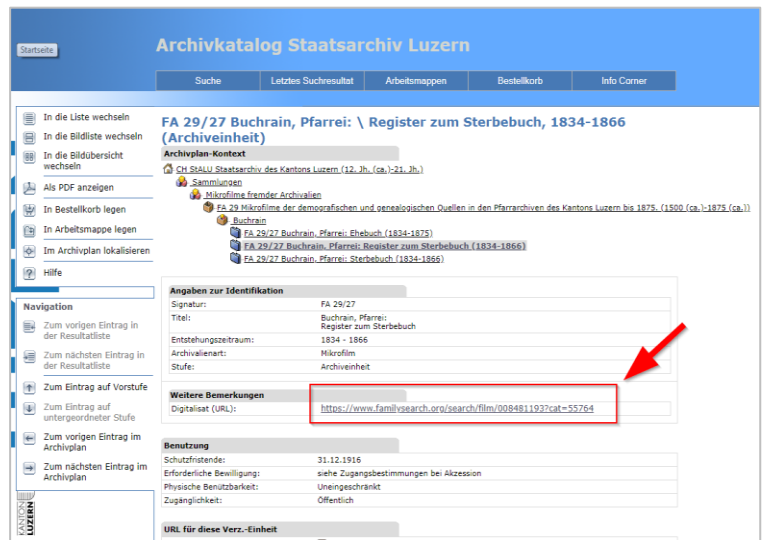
Startseite

Archivkatalog Staatsarchiv Luzern

Suche | Letztes Suchresultat | Arbeitsmappen | Bestellkorb | Info Corner

In die Liste wechseln
In die Bildliste wechseln
In die Bildübersicht wechseln
Als PDF anzeigen
In Bestellkorb legen
In Arbeitsmappe legen
Im Archivplan lokalisieren
Hilfe

Navigation
Zum vorigen Eintrag in der Resultatliste
Zum nächsten Eintrag in der Resultatliste
Zum Eintrag auf Vorstufe
Zum Eintrag auf untergeordneter Stufe
Zum vorigen Eintrag im Archivplan
Zum nächsten Eintrag im Archivplan

KANTON LUZERN

FA 29/27 Buchrain, Pfarrei: \ Register zum Sterbebuch, 1834-1866 (Archiveinheit)

Archivplan-Kontext
CH StALU Staatsarchiv des Kantons Luzern (12. Jh. (ca.)-21. Jh.)
Sammlungen
Mikrofilme fremder Archivalien
FA 29 Mikrofilme der demografischen und genealogischen Quellen in den Pfarrarchiven des Kantons Luzern bis 1875. (1500 (ca.)-1875 (ca.))
Buchrain
FA 29/27 Buchrain, Pfarrei: Ehebuch (1834-1875)
FA 29/27 Buchrain, Pfarrei: Register zum Sterbebuch (1834-1866)
FA 29/27 Buchrain, Pfarrei: Sterbebuch (1834-1866)

Angaben zur Identifikation
| Signatur: | FA 29/27 |
|---|---|
| Titel: | Buchrain, Pfarrei: Register zum Sterbebuch |
| Entstehungszeitraum: | 1834 - 1866 |
| Archivalienart: | Mikrofilm |
| Stufe: | Archiveinheit |

Weitere Bemerkungen
| Digitalisat (URL): | https://www.familysearch.org/search/film/008481193?cat=55764 |
|---|---|

Benutzung
| Schutzfristende: | 31.12.1916 |
|---|---|
| Erforderliche Bewilligung: | siehe Zugangsbestimmungen bei Akzession |
| Physische Benützbarkeit: | Uneingeschränkt |
| Zugänglichkeit: | Öffentlich |

URL für diese Verz.-Einheit